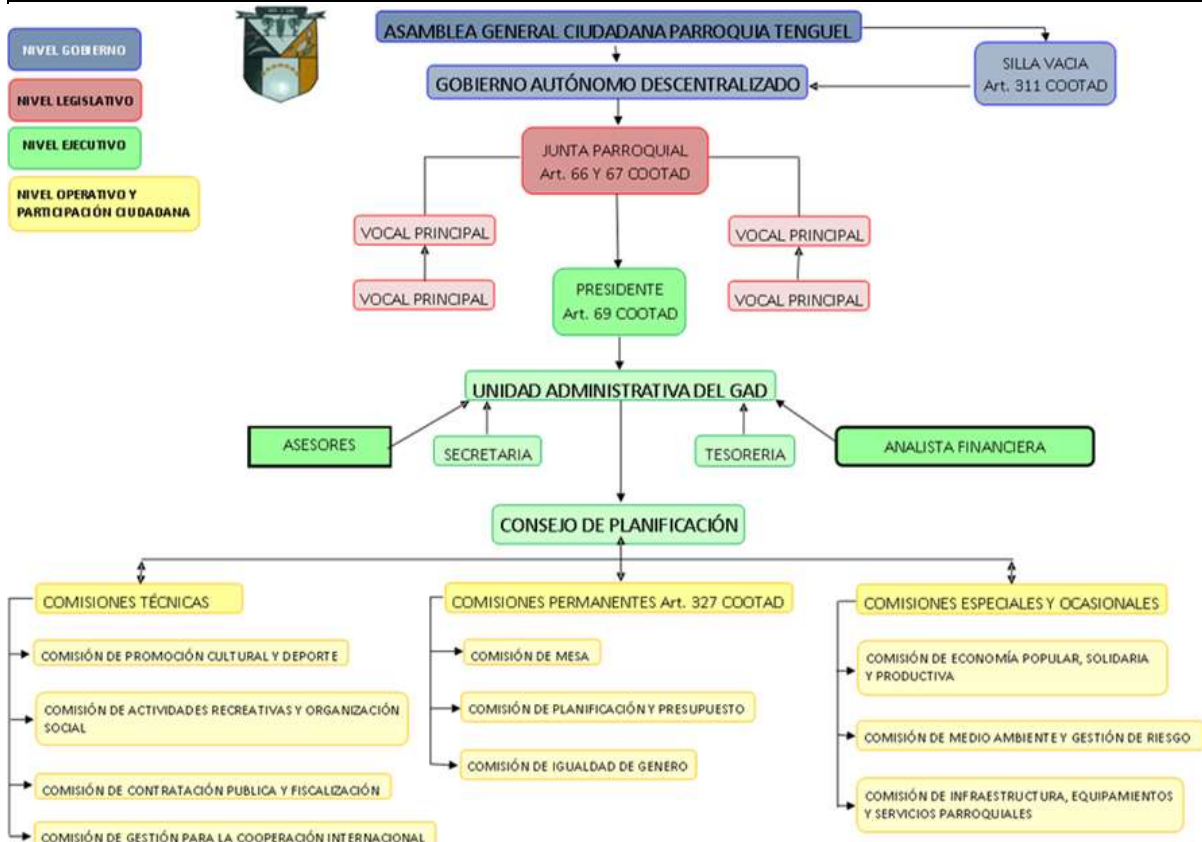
NIVEL GOBIERNO

NIVEL LEGISLATIVO

NIVEL EJECUTIVO

NIVEL OPERATIVO Y PARTICIPACIÓN CIUDADANA

ASAMBLEA GENERAL CIUDADANA PARROQUIA TENGUEL

SILLA VACIA Art. 311 COOTAD

GOBIERNO AUTÓNOMO DESCENTRALIZADO

JUNTA PARROQUIAL Art. 66 Y 67 COOTAD

VOCAL PRINCIPAL

VOCAL PRINCIPAL

VOCAL PRINCIPAL

VOCAL PRINCIPAL

PRESIDENTE Art. 69 COOTAD

UNIDAD ADMINISTRATIVA DEL GAD

ASESORES

SECRETARIA

TESORERIA

ANALISTA FINANCIERA

CONSEJO DE PLANIFICACIÓN

COMISIONES TÉCNICAS

COMISIÓN DE PROMOCIÓN CULTURAL Y DEPORTE

COMISIÓN DE ACTIVIDADES RECREATIVAS Y ORGANIZACIÓN SOCIAL

COMISIÓN DE CONTRATACIÓN PUBLICA Y FISCALIZACIÓN

COMISIÓN DE GESTIÓN PARA LA COOPERACIÓN INTERNACIONAL

COMISIONES PERMANENTES Art. 327 COOTAD

COMISIÓN DE MESA

COMISIÓN DE PLANIFICACIÓN Y PRESUPUESTO

COMISIÓN DE IGUALDAD DE GENERO

COMISIONES ESPECIALES Y OCASIONALES

COMISIÓN DE ECONOMÍA POPULAR, SOLIDARIA Y PRODUCTIVA

COMISIÓN DE MEDIO AMBIENTE Y GESTIÓN DE RIESGO

COMISIÓN DE INFRAESTRUCTURA, EQUIPAMIENTOS Y SERVICIOS PARROQUIALES